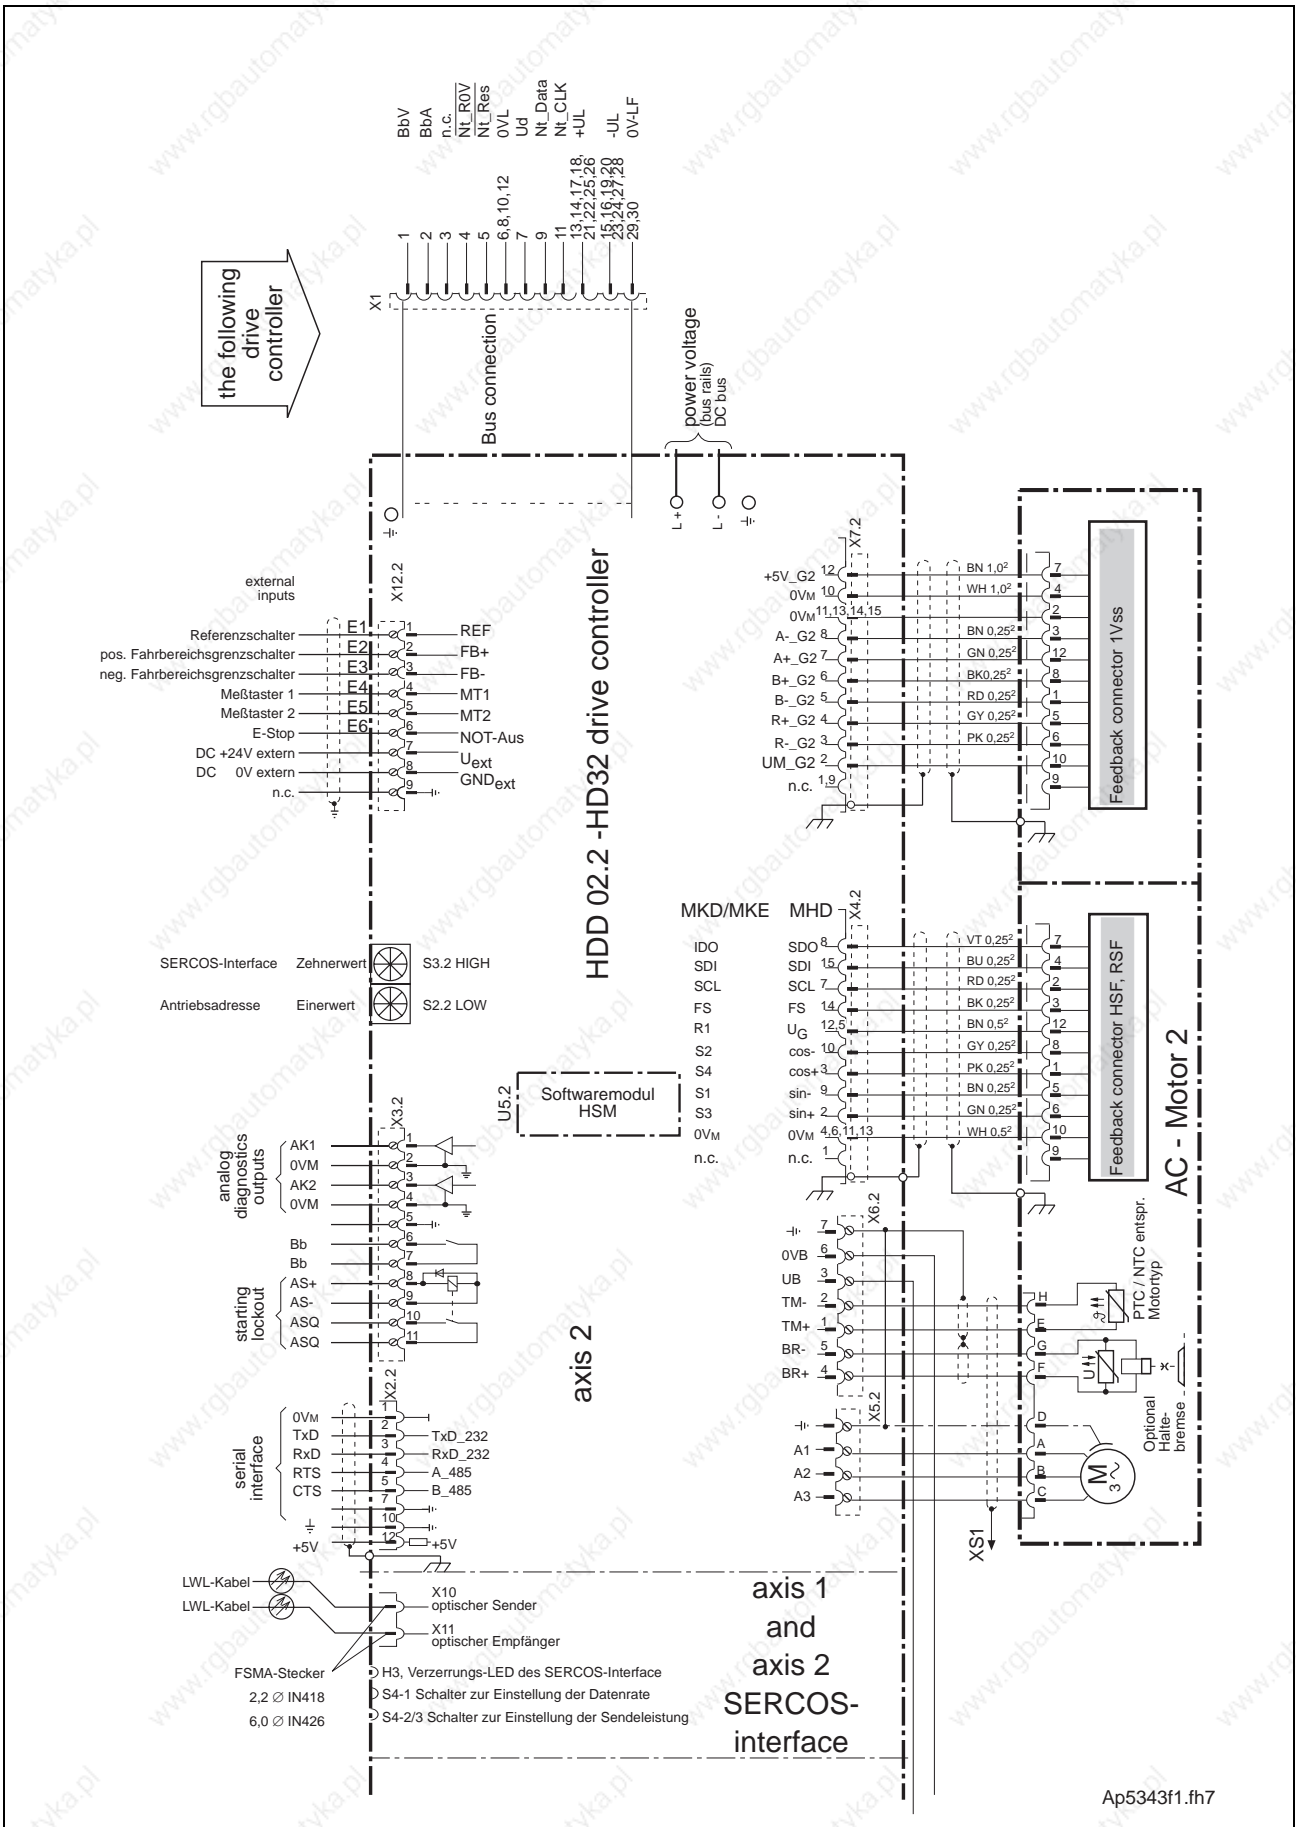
the following drive controller

X1

1 BbV
2 BbA
3 n.c.
4 $\overline{Nt\_R0V}$
5 $\overline{Nt\_Res}$
6,8,10,12 0VL
7 Ud
9 Nt_Data
11 Nt_CLK
13,14,17,18, 21,22,25,26 +UL
15,16,19,20, 23,24,27,28 -UL
29,30 0V-LF

Bus connection

power voltage
(bus rails)
DC bus

L + L -

HDD 02.2 -HD32 drive controller

external inputs

X12.2

Referenzschalter E1 1 REF
pos. Fahrbereichsgrenzschalter E2 2 FB+
neg. Fahrbereichsgrenzschalter E3 3 FB-
Meßtaster 1 E4 4 MT1
Meßtaster 2 E5 5 MT2
E-Stop E6 6 NOT-Aus
DC +24V extern 7 $U_{ext}$
DC 0V extern 8 $GND_{ext}$
n.c. 9

X7.2

+5V_G2 12 BN $1,0^2$ 7
0VM 10 WH $1,0^2$ 4
0VM 11,13,14,15 2
A-_G2 8 BN $0,25^2$ 3
A+_G2 7 GN $0,25^2$ 12
B+_G2 6 BK$0,25^2$ 8
B-_G2 5 RD $0,25^2$ 1
R+_G2 4 GY $0,25^2$ 5
R-_G2 3 PK $0,25^2$ 6
UM_G2 2 10
n.c. 1,9 9

Feedback connector 1Vss

MKD/MKE MHD X4.2

IDO SDO 8 VT $0,25^2$ 7
SDI SDI 15 BU $0,25^2$ 4
SCL SCL 7 RD $0,25^2$ 2
FS FS 14 BK $0,25^2$ 3
R1 $U_G$ 12,5 BN $0,5^2$ 12
S2 cos- 10 GY $0,25^2$ 8
S4 cos+ 3 PK $0,25^2$ 1
S1 sin- 9 BN $0,25^2$ 5
S3 sin+ 2 GN $0,25^2$ 6
0VM 0VM 4,6,11,13 WH $0,5^2$ 10
n.c. n.c. 1 9

Feedback connector HSF, RSF

AC - Motor 2

SERCOS-Interface Zehnerwert S3.2 HIGH
Antriebsadresse Einerwert S2.2 LOW

U5.2 Softwaremodul HSM

X3.2

analog diagnostics outputs
AK1 1
0VM 2
AK2 3
0VM 4
5

Bb 6
Bb 7

starting lockout
AS+ 8
AS- 9
ASQ 10
ASQ 11

axis 2

X6.2
7
0VB 6
UB 3
TM- 2
TM+ 1
BR- 5
BR+ 4

H
E
G
F

PTC / NTC entspr. Motortyp

X5.2
A1
A2
A3

D
A
B
C

M 3~

Optional Haltebremse

XS1

X2.2

serial interface
0VM 1
TxD 2 TxD_232
RxD 3 RxD_232
RTS 4 A_485
CTS 5 B_485
7
10
12
+5V +5V

LWL-Kabel
LWL-Kabel

X10 optischer Sender
X11 optischer Empfänger

FSMA-Stecker
2,2 ∅ IN418
6,0 ∅ IN426

H3, Verzerrungs-LED des SERCOS-Interface
S4-1 Schalter zur Einstellung der Datenrate
S4-2/3 Schalter zur Einstellung der Sendeleistung

axis 1 and axis 2 SERCOS-interface

Ap5343f1.fh7